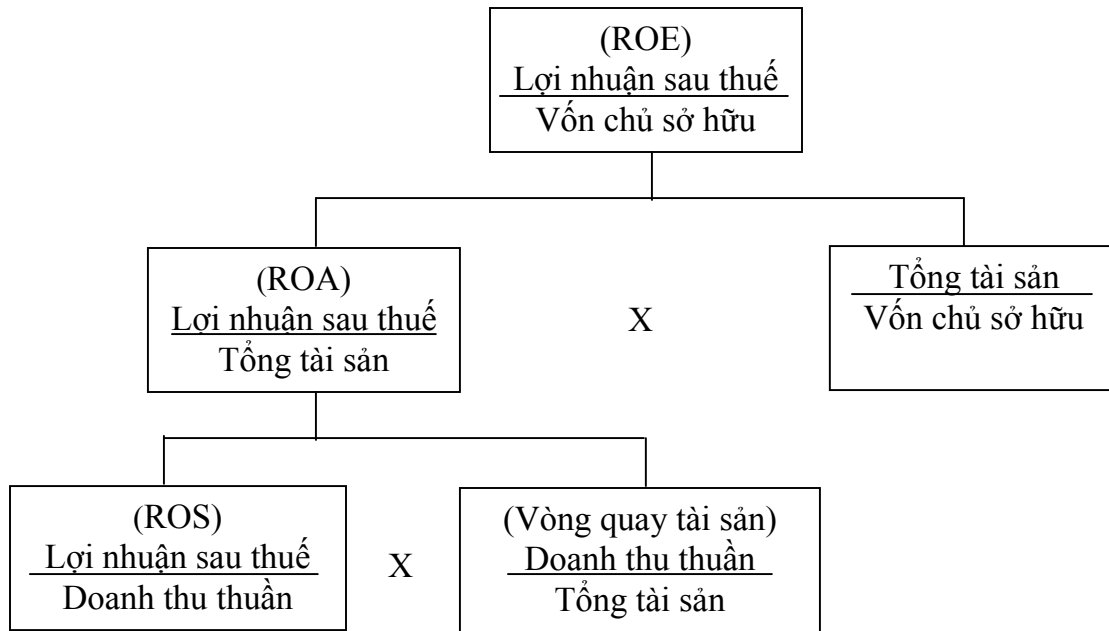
(ROE)
$\frac{\text{Lợi nhuận sau thuế}}{\text{Vốn chủ sở hữu}}$

(ROA)
$\frac{\text{Lợi nhuận sau thuế}}{\text{Tổng tài sản}}$

X

$\frac{\text{Tổng tài sản}}{\text{Vốn chủ sở hữu}}$

(ROS)
$\frac{\text{Lợi nhuận sau thuế}}{\text{Doanh thu thuần}}$

X

(Vòng quay tài sản)
$\frac{\text{Doanh thu thuần}}{\text{Tổng tài sản}}$